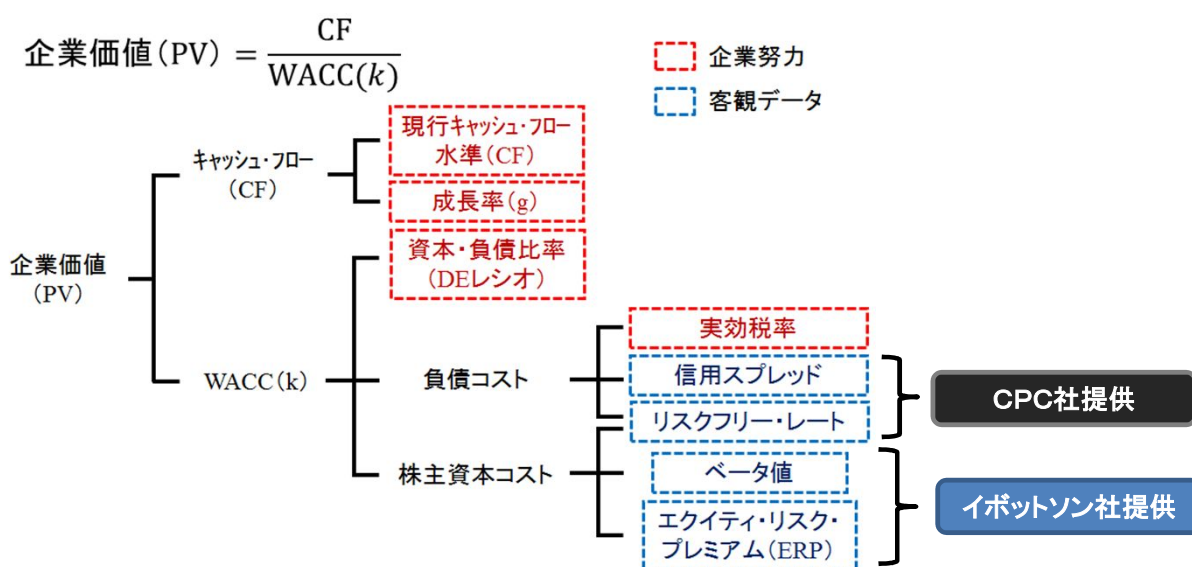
企業価値（PV）$= \frac{\text{CF}}{\text{WACC}(k)}$

企業努力

客観データ

企業価値（PV）

キャッシュ・フロー（CF）

現行キャッシュ・フロー水準（CF）

成長率（g）

WACC（k）

資本・負債比率（DEレシオ）

負債コスト

実効税率

信用スプレッド

リスクフリー・レート

CPC社提供

株主資本コスト

ベータ値

エクイティ・リスク・プレミアム（ERP）

イボットソン社提供